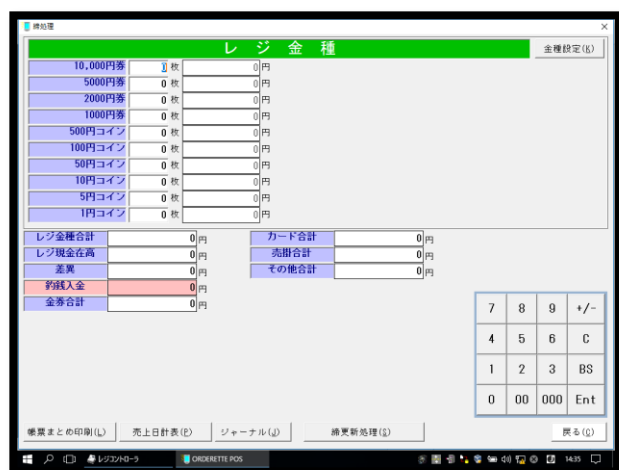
締処理

レジ金種

金種設定(K)

| | | | |
|---|---|---|---|
| 10,000円券 | 0 枚 | 0 | 円 |
| 5000円券 | 0 枚 | 0 | 円 |
| 2000円券 | 0 枚 | 0 | 円 |
| 1000円券 | 0 枚 | 0 | 円 |
| 500円コイン | 0 枚 | 0 | 円 |
| 100円コイン | 0 枚 | 0 | 円 |
| 50円コイン | 0 枚 | 0 | 円 |
| 10円コイン | 0 枚 | 0 | 円 |
| 5円コイン | 0 枚 | 0 | 円 |
| 1円コイン | 0 枚 | 0 | 円 |

| | |
|---|---|
| レジ金種合計 | 0 円 |
| レジ現金在高 | 0 円 |
| 差異 | 0 円 |
| 釣銭入金 | 0 円 |
| 金券合計 | 0 円 |

| | |
|---|---|
| カード合計 | 0 円 |
| 売掛合計 | 0 円 |
| その他合計 | 0 円 |

| | | | |
|---|---|---|---|
| 7 | 8 | 9 | +/- |
| 4 | 5 | 6 | C |
| 1 | 2 | 3 | BS |
| 0 | 00 | 000 | Ent |

帳票まとめ印刷(L) 売上日計表(P) ジャーナル(J) 締更新処理(S) 戻る(Q)

レジコントローラ ORDERETTE POS 14:35